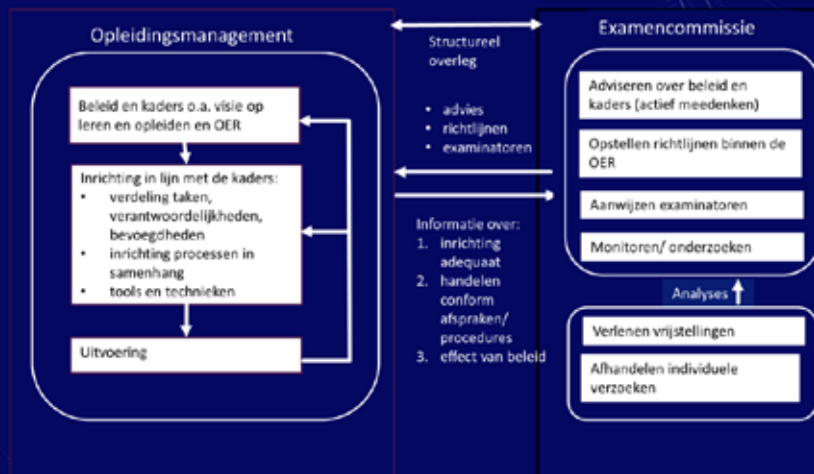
Opleidingsmanagement

Beleid en kaders o.a. visie op leren en opleiden en OER

Inrichting in lijn met de kaders:
• verdeling taken, verantwoordelijkheden, bevoegdheden
• inrichting processen in samenhang
• tools en technieken

Uitvoering

Structureel overleg

• advies
• richtlijnen
• examinatoren

Informatie over:
1. inrichting adequaat
2. handelen conform afspraken/ procedures
3. effect van beleid

Examencommissie

Adviseren over beleid en kaders (actief meedenken)

Opstellen richtlijnen binnen de OER

Aanwijzen examinatoren

Monitoren/ onderzoeken

Analyses

Verlenen vrijstellingen

Afhandelen individuele verzoeken